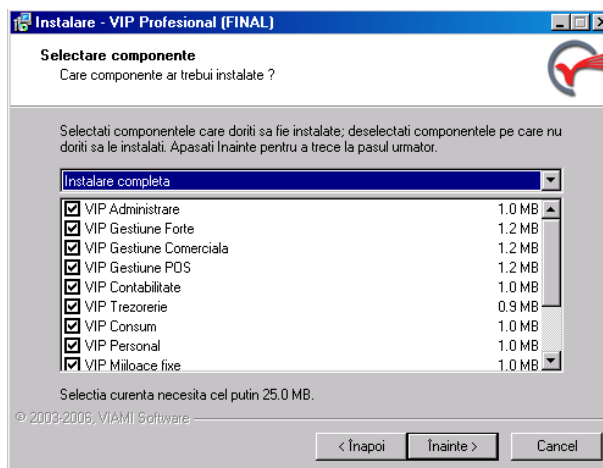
Instalare - VIP Profesional (FINAL)

Selectare componente
Care componente ar trebui instalate ?

Selectati componentele care doriti sa fie instalate; deselectati componentele pe care nu doriti sa le instalati. Apasati Inainte pentru a trece la pasul urmator.

Instalare completa

| | |
|---|---|
| VIP Administrare | 1.0 MB |
| VIP Gestiune Forte | 1.2 MB |
| VIP Gestiune Comerciala | 1.2 MB |
| VIP Gestiune POS | 1.2 MB |
| VIP Contabilitate | 1.0 MB |
| VIP Trezorerie | 0.9 MB |
| VIP Consum | 1.0 MB |
| VIP Personal | 1.0 MB |
| VIP Mijloace fixe | 1.0 MB |

Selectia curenta necesita cel putin 25.0 MB.

© 2003-2006, VIAMI Software

< Înapoi Înainte > Cancel